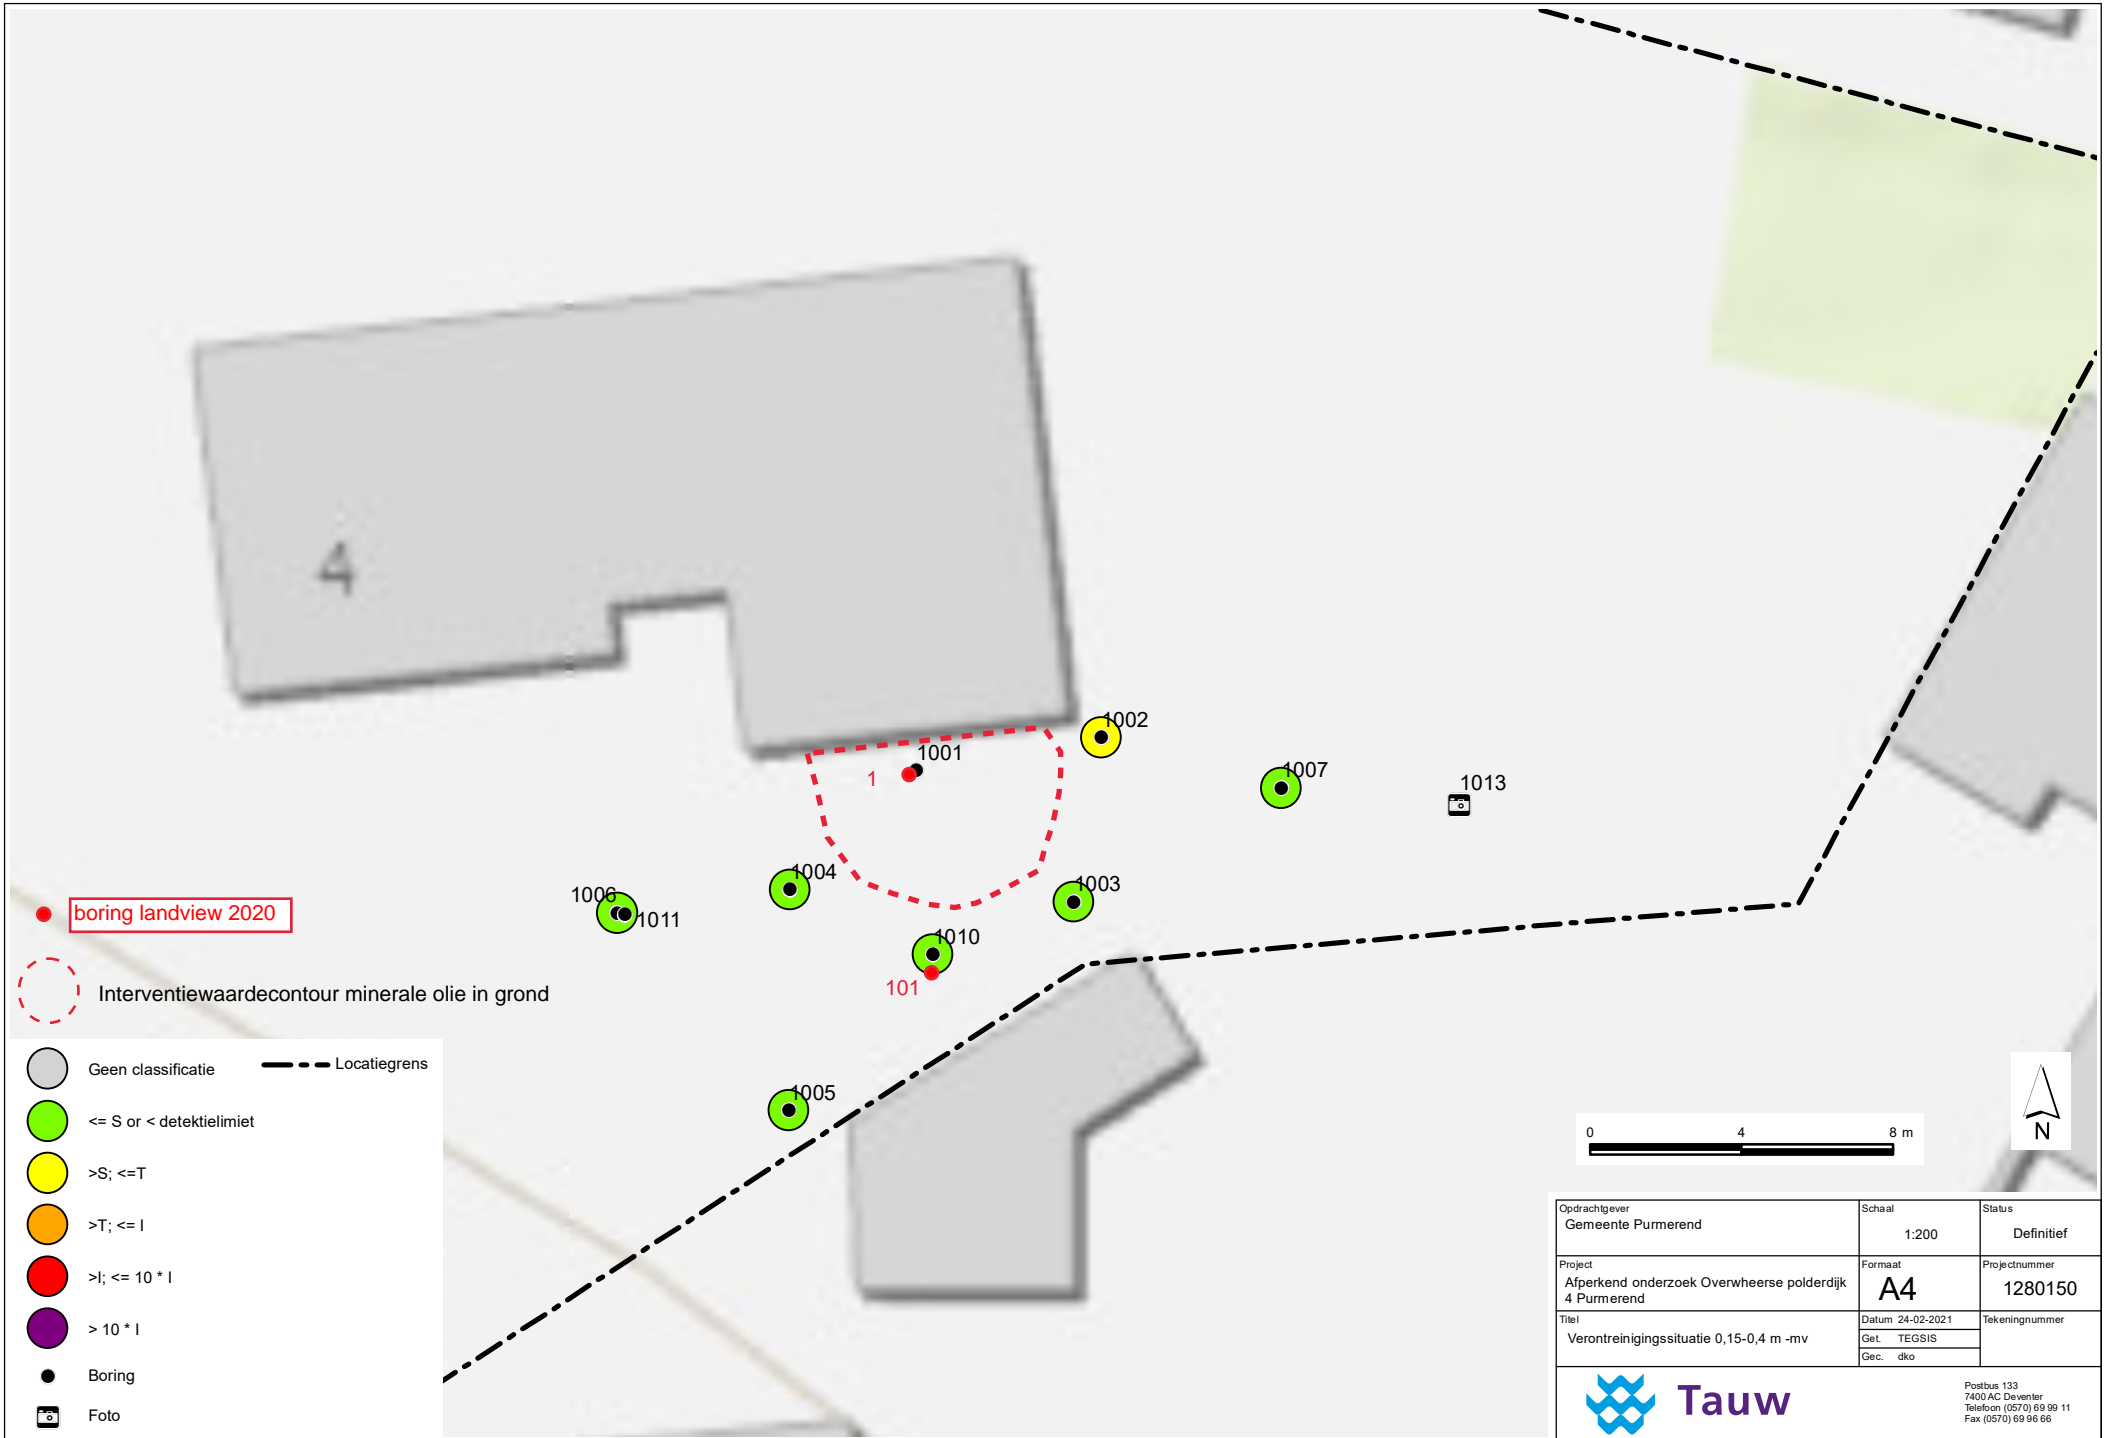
4

1002
1001
1
1007
1013
1004
1003
1006
1011
1010
101
1005

boring landview 2020

Interventiewaardecontour minerale olie in grond

Geen classificatie
Locatiegrens
<= S or < detektielimiet
>S; <=T
>T; <= I
>I; <= 10 * I
> 10 * I
Boring
Foto

0 4 8 m

N

| Opdrachtgever Gemeente Purmerend | Schaal 1:200 | Status Definitief |
|---|---|---|
| Project Afperkend onderzoek Overwheerse polderdijk 4 Purmerend | Formaat A4 | Projectnummer 1280150 |
| Titel Verontreinigingssituatie 0,15-0,4 m -mv | Datum 24-02-2021 Get. TEGSIS Gec. dko | Tekeningnummer |

Tauw

Postbus 133
7400 AC Deventer
Telefoon (0570) 69 99 11
Fax (0570) 69 96 66